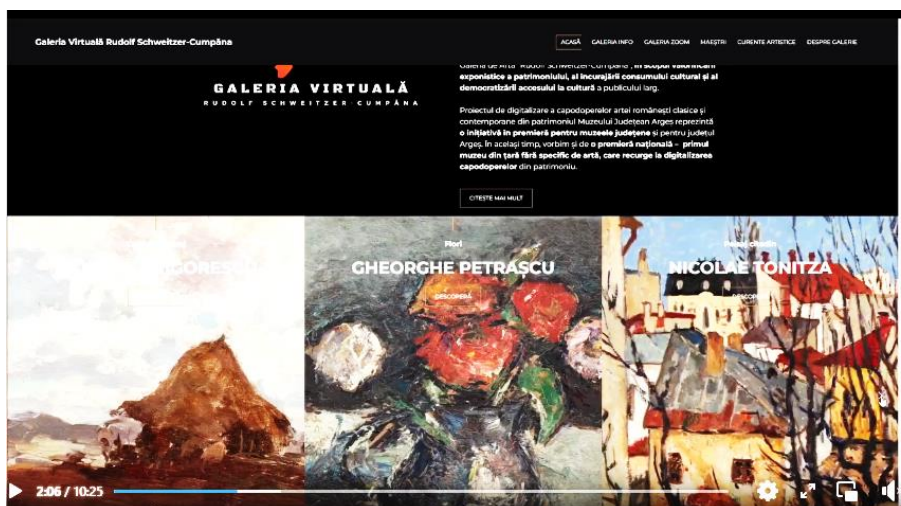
Galeria Virtuală Rudolf Schweitzer-Cumpăna

ACASĂ GALERIA INFO GALERIA ZOOM MAEȘTRI CURENTE ARTISTICE DESPRE GALERIE

GALERIA VIRTUALĂ
RUDOLF SCHWEITZER CUMPĂNA

Galeria de Artă "Rudolf Schweitzer-Cumpăna", în scopul valorificării expoziționale a patrimoniului, al încurajării consumului cultural și al democratizării accesului la cultură a publicului larg.

Proiectul de digitalizare a capodoperelor artei românești clasice și contemporane din patrimoniul Muzeului Județean Argeș reprezintă o inițiativă în premieră pentru muzeele județene și pentru județul Argeș. În același timp, vorbim și de o premieră națională – primul muzeu din țară fără specific de artă, care recurge la digitalizarea capodoperelor din patrimoniu.

CITEȘTE MAI MULT

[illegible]GORES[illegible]

Flori
GHEORGHE PETRAȘCU
DESCOPERĂ

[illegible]
NICOLAE TONITZA
DESCOPERĂ

2:06 / 10:25